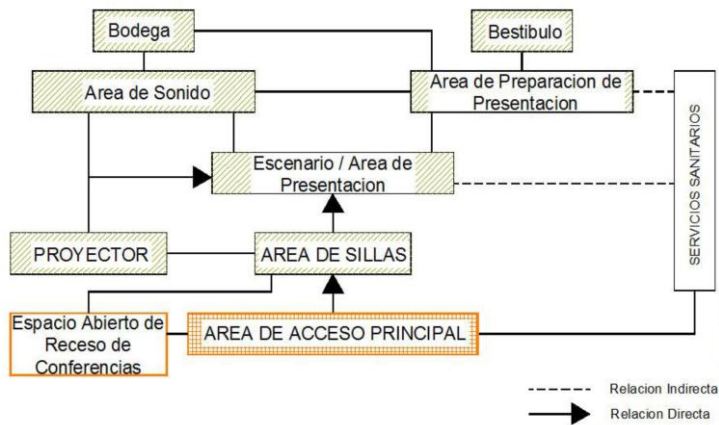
Bodega

Bestibulo

Area de Sonido

Area de Preparacion de Presentacion

SERVICIOS SANITARIOS

Escenario / Area de Presentacion

PROYECTOR

AREA DE SILLAS

Espacio Abierto de Receso de Conferencias

AREA DE ACCESO PRINCIPAL

Relacion Indirecta

Relacion Directa